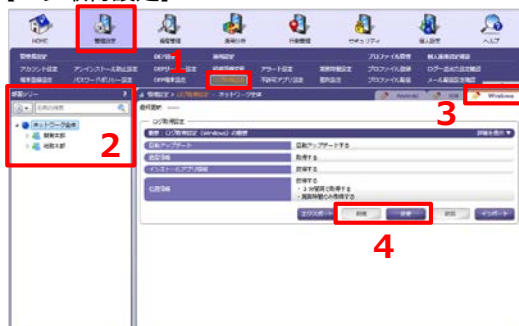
HOME
管理設定
資産管理
運用分析
行動管理
セキュリティ
個人設定
ヘルプ

1
2
3
4

部署ツリー
ネットワーク全体
営業本部
総務本部

管理設定 > ログ取得設定 > ネットワーク全体
Android
iOS
Windows

ログ取得設定
設定：ログ取得設定（Windows）の概要
自動アップデート
自動アップデートする
通知情報
取得する
インストールアプリ情報
取得する
印刷情報
取得する
エクスポート
削除
変更
追加
インポート